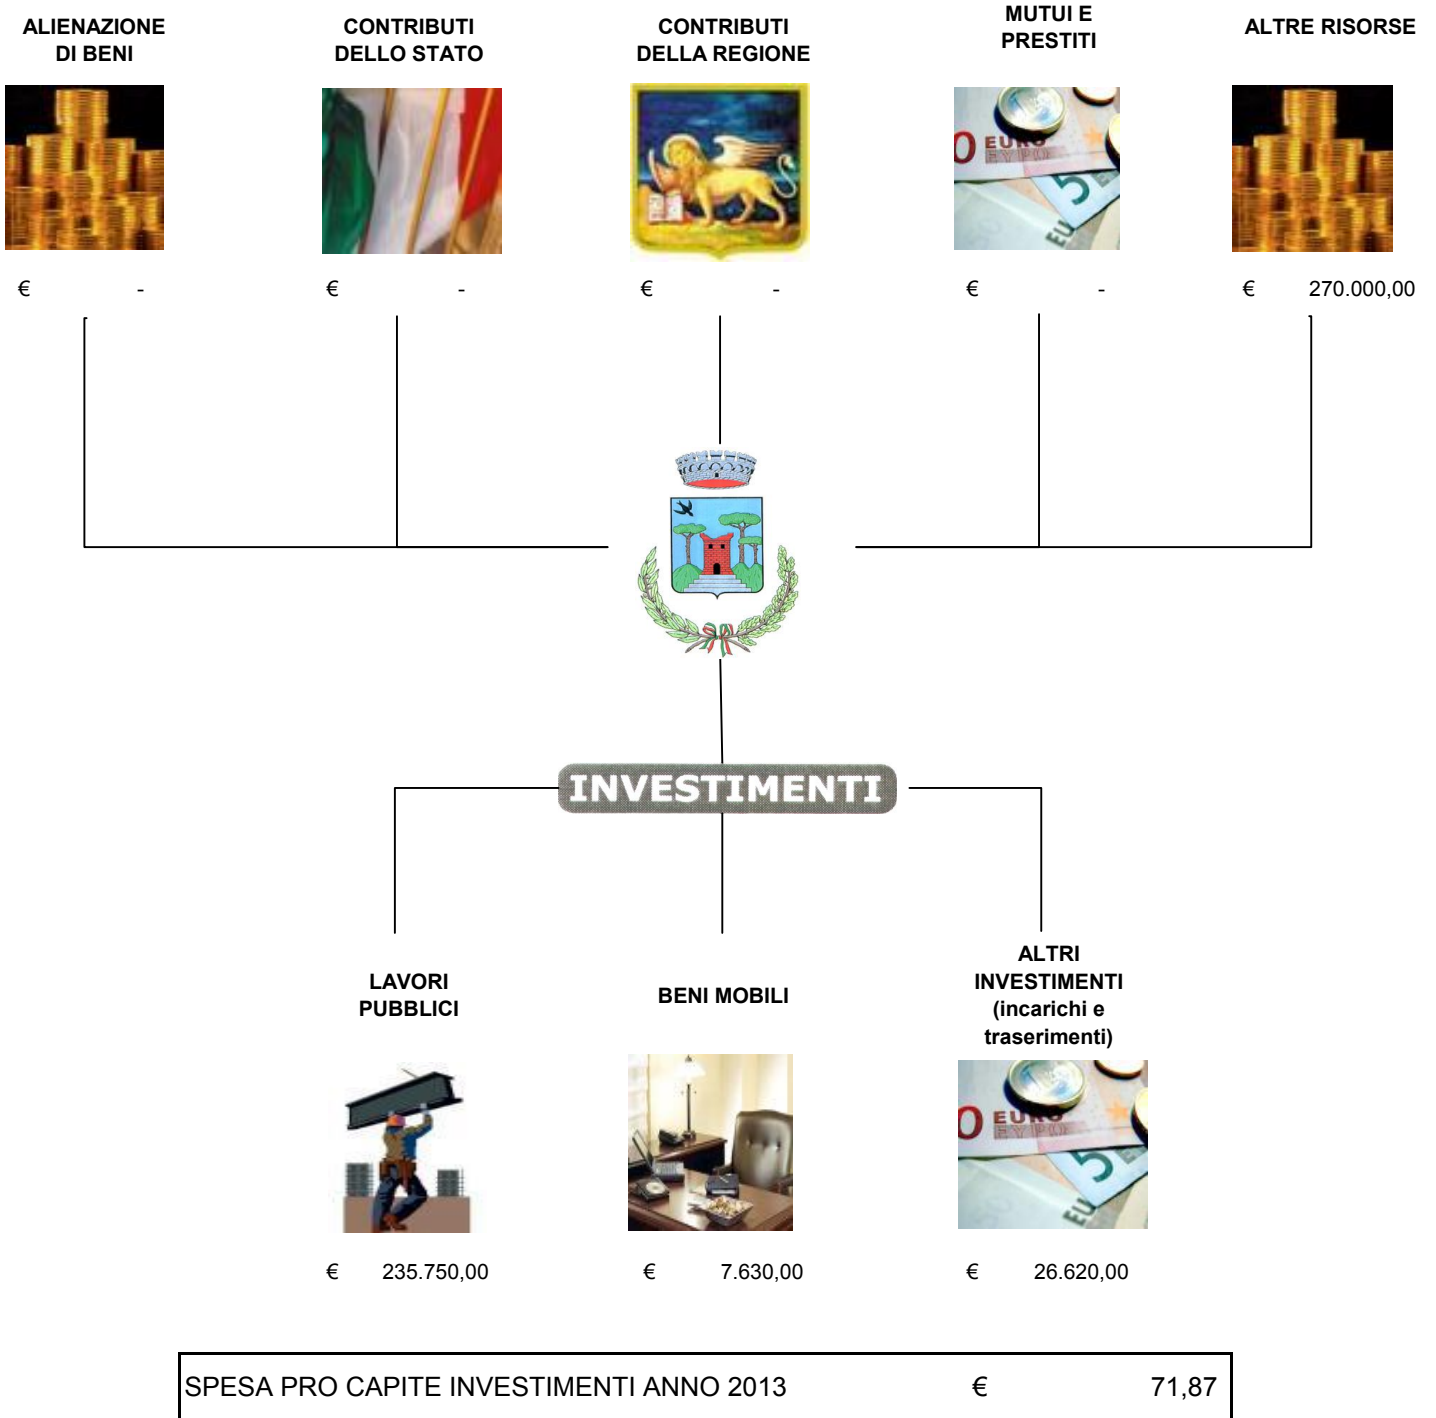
ALIENAZIONE DI BENI

CONTRIBUTI DELLO STATO

CONTRIBUTI DELLA REGIONE

MUTUI E PRESTITI

ALTRE RISORSE

€ -

€ -

€ -

€ -

€ 270.000,00

INVESTIMENTI

LAVORI PUBBLICI

BENI MOBILI

ALTRI INVESTIMENTI (incarichi e traserimenti)

€ 235.750,00

€ 7.630,00

€ 26.620,00

| SPESA PRO CAPITE INVESTIMENTI ANNO 2013 | € | 71,87 |
|---|---|---|